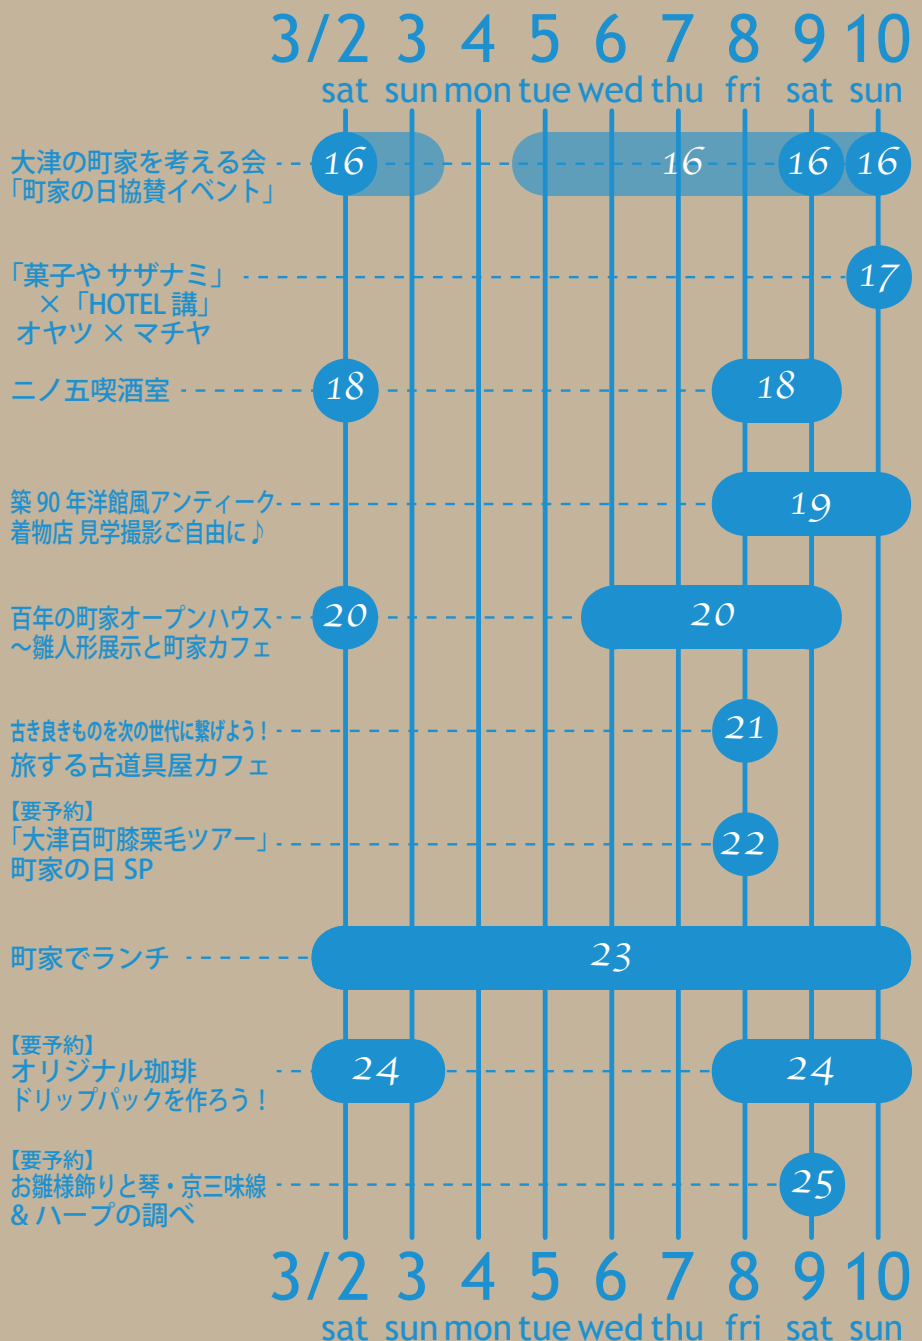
3/2 3 4 5 6 7 8 9 10
sat sun mon tue wed thu fri sat sun

大津の町家を考える会「町家の日協賛イベント」 16 16 16 16

「菓子や サザナミ」×「HOTEL 講」オヤツ × マチヤ 17

ニノ五喫酒室 18 18

築 90 年洋館風アンティーク着物店 見学撮影ご自由に♪ 19

百年の町家オープンハウス〜雛人形展示と町家カフェ 20 20

古き良きものを次の世代に繋げよう！旅する古道具屋カフェ 21

【要予約】「大津百町膝栗毛ツアー」町家の日 SP 22

町家でランチ 23

【要予約】オリジナル珈琲ドリップパックを作ろう！ 24 24

【要予約】お雛様飾りと琴・京三味線 & ハープの調べ 25

3/2 3 4 5 6 7 8 9 10
sat sun mon tue wed thu fri sat sun